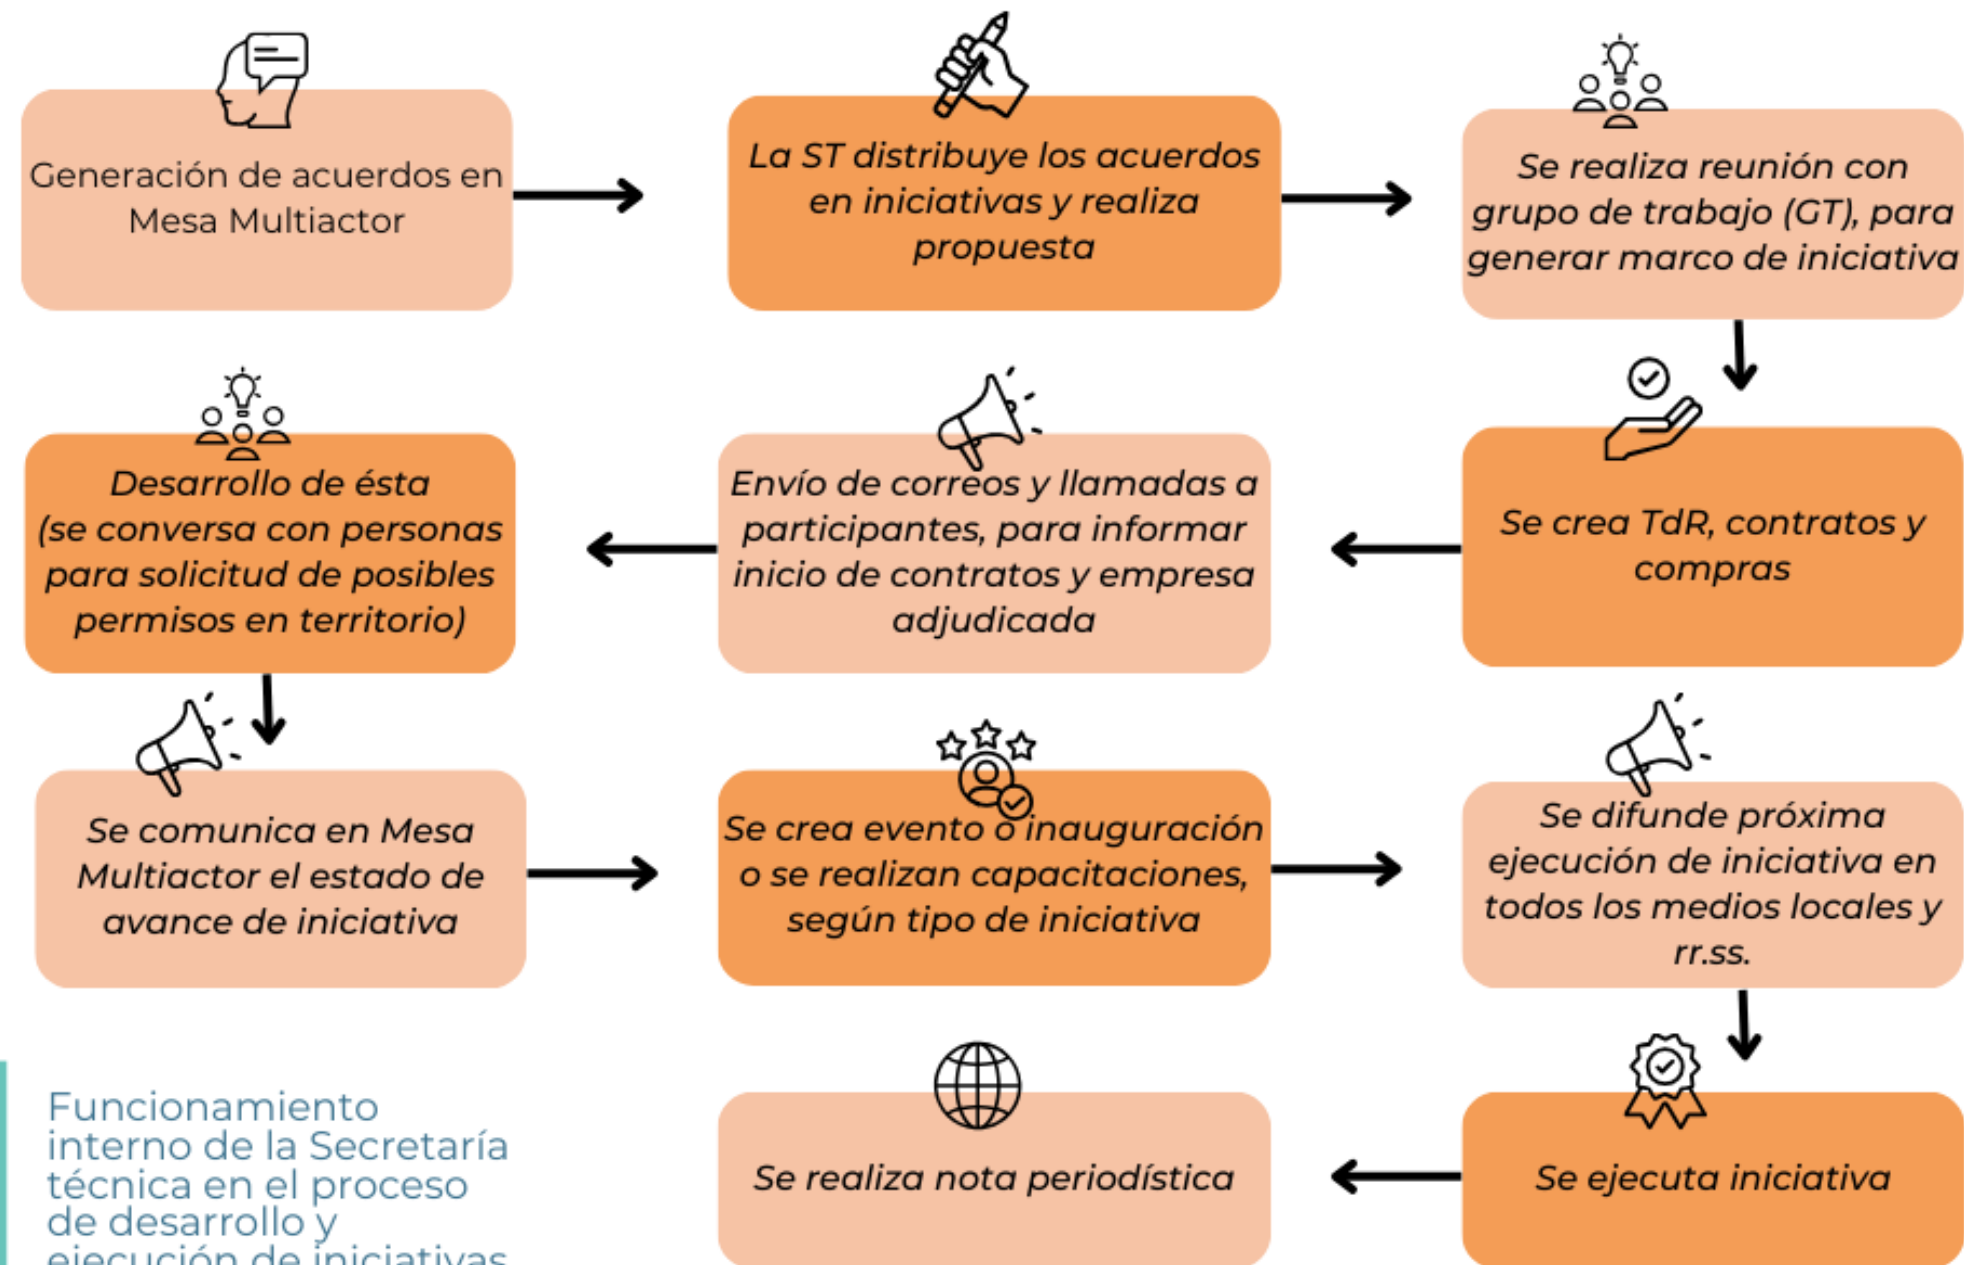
Generación de acuerdos en Mesa Multiactor

La ST distribuye los acuerdos en iniciativas y realiza propuesta

Se realiza reunión con grupo de trabajo (GT), para generar marco de iniciativa

Se crea TdR, contratos y compras

Envío de correos y llamadas a participantes, para informar inicio de contratos y empresa adjudicada

Desarrollo de ésta (se conversa con personas para solicitud de posibles permisos en territorio)

Se comunica en Mesa Multiactor el estado de avance de iniciativa

Se crea evento o inauguración o se realizan capacitaciones, según tipo de iniciativa

Se difunde próxima ejecución de iniciativa en todos los medios locales y rr.ss.

Se ejecuta iniciativa

Se realiza nota periodística

Funcionamiento interno de la Secretaría técnica en el proceso de desarrollo y ejecución de iniciativas